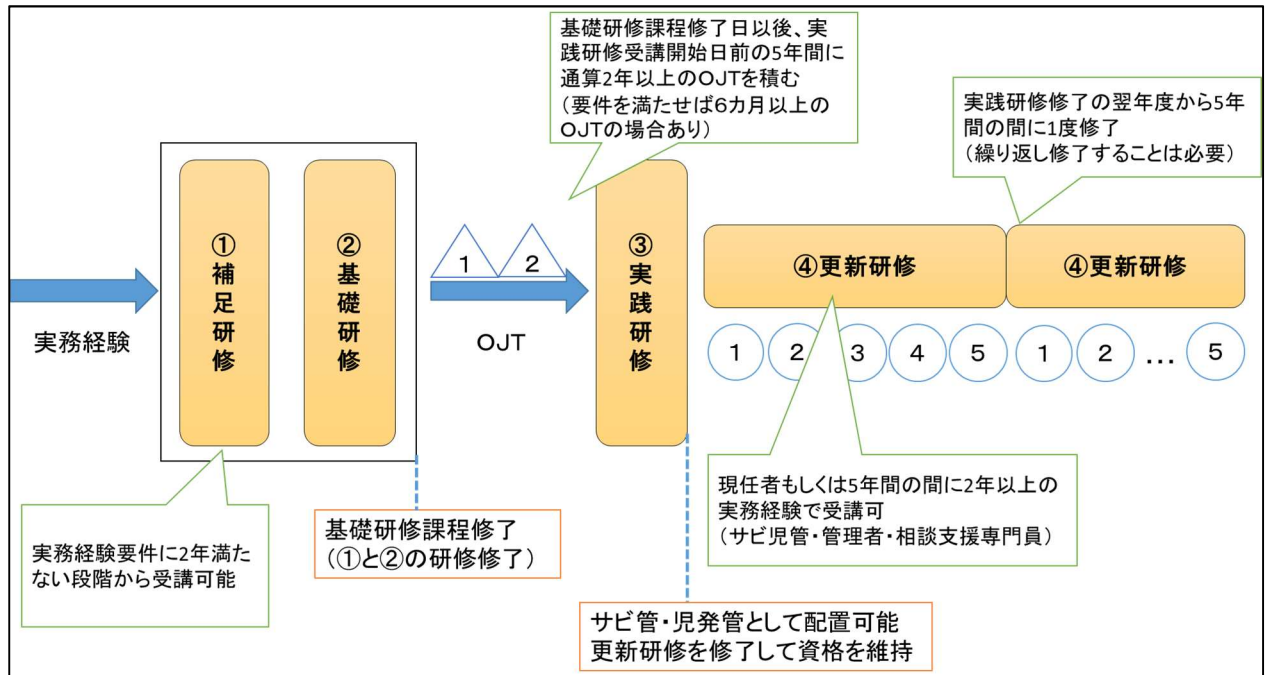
基礎研修課程修了日以後、実践研修受講開始日前の5年間に通算2年以上のOJTを積む
（要件を満たせば6カ月以上のOJTの場合あり）

実践研修修了の翌年度から5年間の間に1度修了
（繰り返し修了することは必要）

実務経験

①
補足研修

②
基礎研修

1

2

OJT

③
実践研修

④更新研修

④更新研修

1 2 3 4 5 1 2 … 5

現任者もしくは5年間の間に2年以上の実務経験で受講可
（サビ児管・管理者・相談支援専門員）

実務経験要件に2年満たない段階から受講可能

基礎研修課程修了
（①と②の研修修了）

サビ管・児発管として配置可能
更新研修を修了して資格を維持